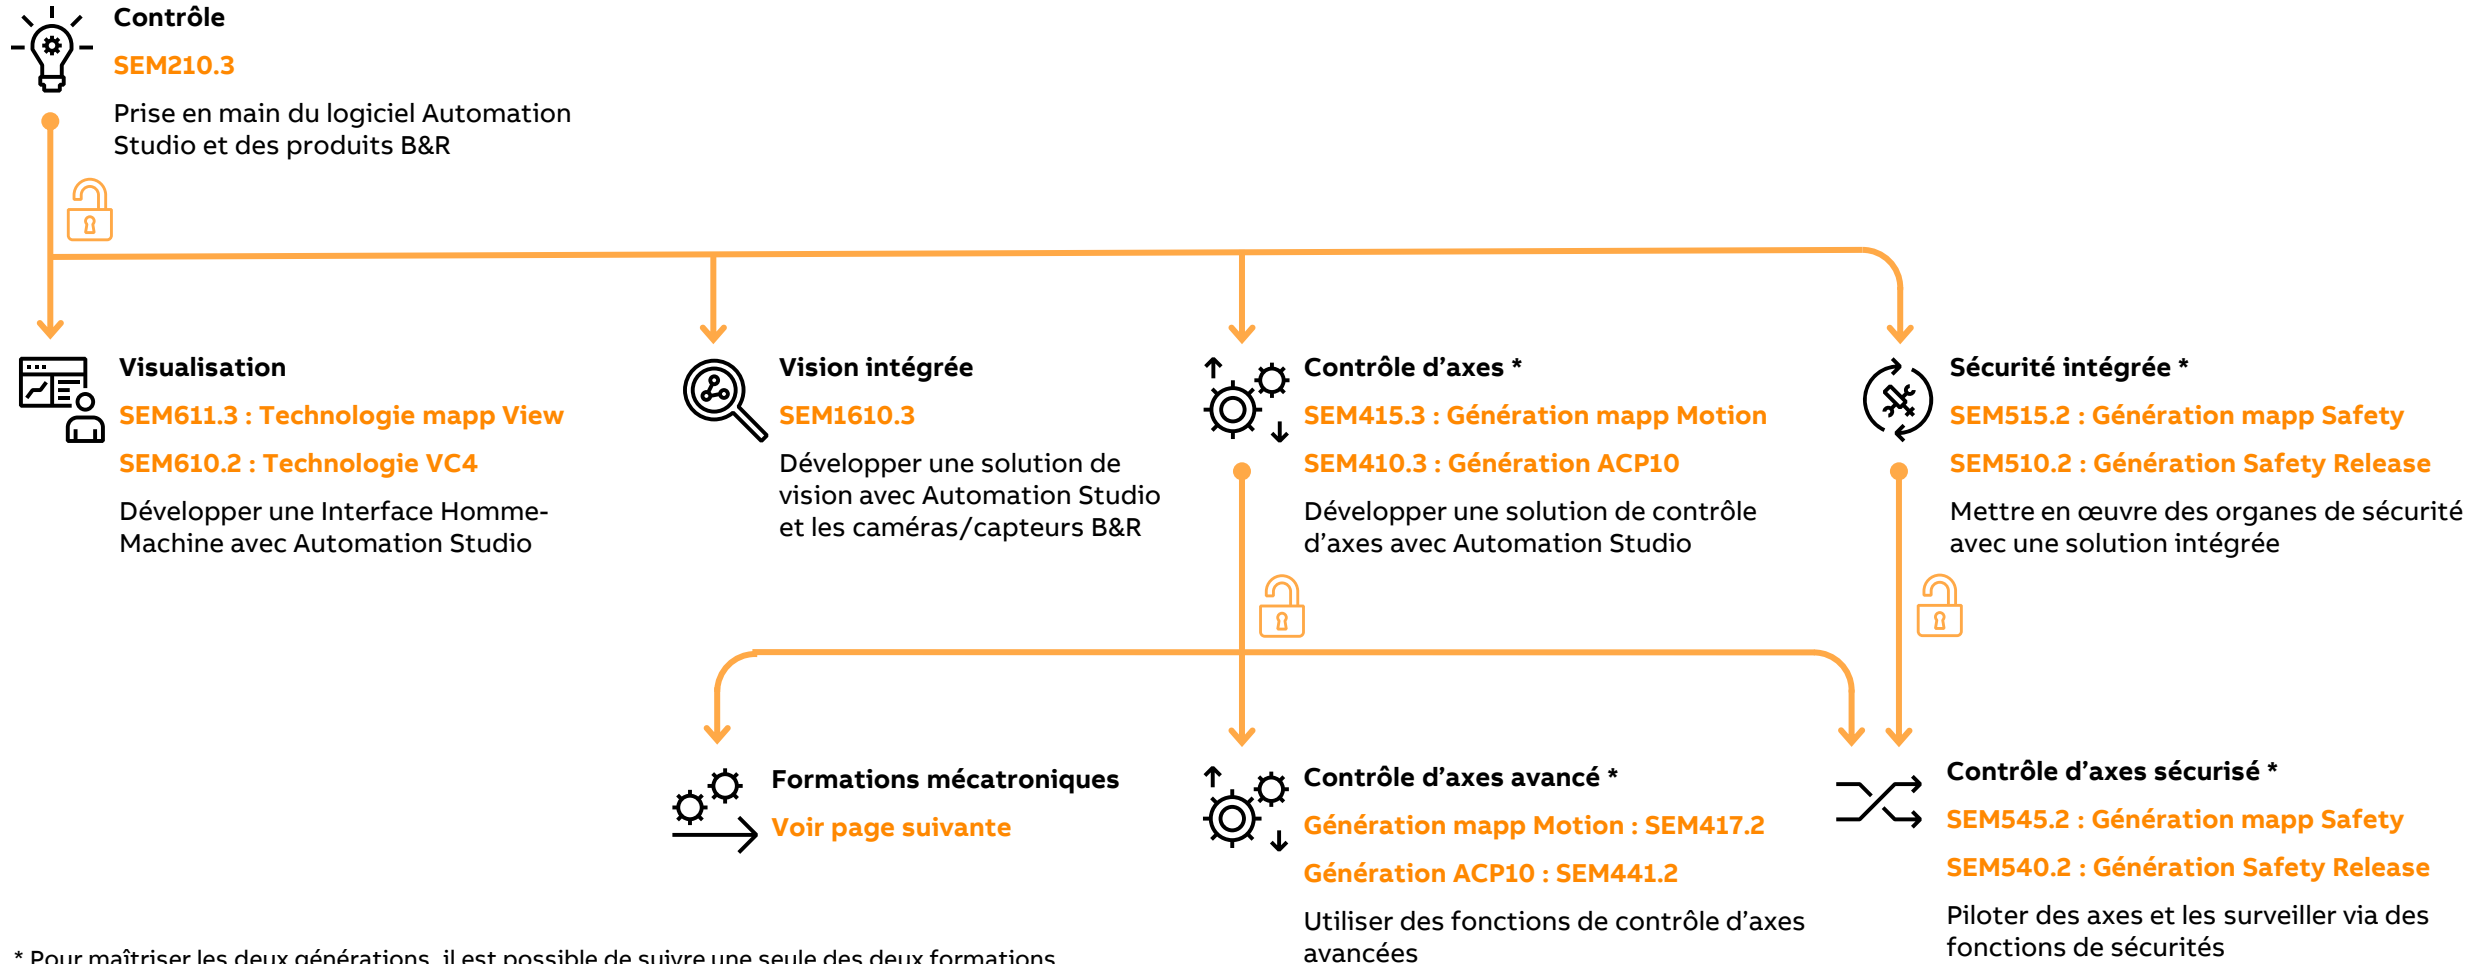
Contrôle

SEM210.3

Prise en main du logiciel Automation Studio et des produits B&R

Visualisation

SEM611.3 : Technologie mapp View

SEM610.2 : Technologie VC4

Développer une Interface Homme-Machine avec Automation Studio

Vision intégrée

SEM1610.3

Développer une solution de vision avec Automation Studio et les caméras/capteurs B&R

Contrôle d'axes *

SEM415.3 : Génération mapp Motion

SEM410.3 : Génération ACP10

Développer une solution de contrôle d'axes avec Automation Studio

Sécurité intégrée *

SEM515.2 : Génération mapp Safety

SEM510.2 : Génération Safety Release

Mettre en œuvre des organes de sécurité avec une solution intégrée

Formations mécatroniques

Voir page suivante

Contrôle d'axes avancé *

Génération mapp Motion : SEM417.2

Génération ACP10 : SEM441.2

Utiliser des fonctions de contrôle d'axes avancées

Contrôle d'axes sécurisé *

SEM545.2 : Génération mapp Safety

SEM540.2 : Génération Safety Release

Piloter des axes et les surveiller via des fonctions de sécurités

* Pour maîtriser les deux générations, il est possible de suivre une seule des deux formations